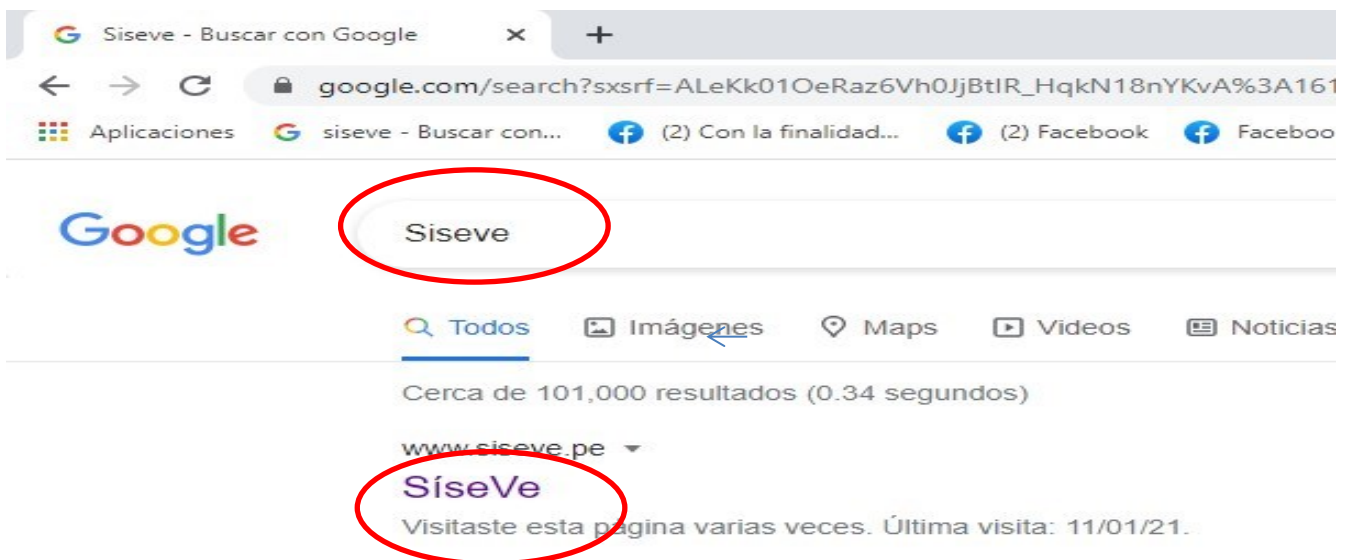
Siseve - Buscar con Google ×
+
google.com/search?sxsrf=ALeKk01OeRaz6Vh0JjBtIR_HqkN18nYKvA%3A161
Aplicaciones siseve - Buscar con... (2) Con la finalidad... (2) Facebook Faceboo

Google
Siseve

Todos Imágenes Maps Videos Noticias

Cerca de 101,000 resultados (0.34 segundos)

www.siseve.pe
SíseVe
Visitaste esta página varias veces. Última visita: 11/01/21.